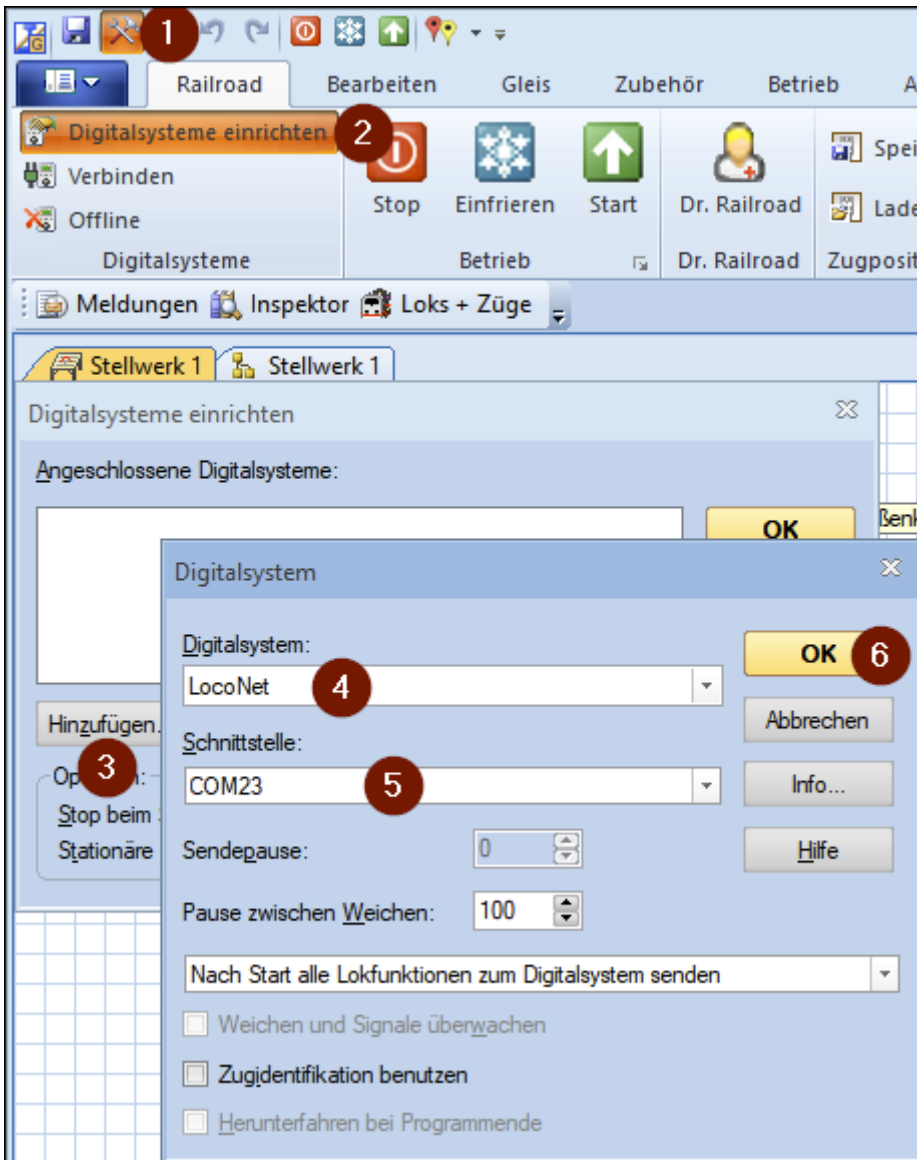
1

Railroad Bearbeiten Gleis Zubehör Betrieb A

Digitalsysteme einrichten 2
Verbinden
Offline
Digitalsysteme

Stop Einfrieren Start
Betrieb

Dr. Railroad
Dr. Railroad

Spei
Lade
Zugposit

Meldungen Inspektor Loks + Züge

Stellwerk 1 Stellwerk 1

Digitalsysteme einrichten

Angeschlossene Digitalsysteme:

OK

Benk

Hinzufügen.

3

Op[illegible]
Stop beim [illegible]
Stationäre

Digitalsystem

Digitalsystem:
LocoNet 4

Schnittstelle:
COM23 5

Sendepause: 0

Pause zwischen Weichen: 100

OK 6
Abbrechen
Info...
Hilfe

Nach Start alle Lokfunktionen zum Digitalsystem senden

Weichen und Signale überwachen

Zugidentifikation benutzen

Herunterfahren bei Programmende